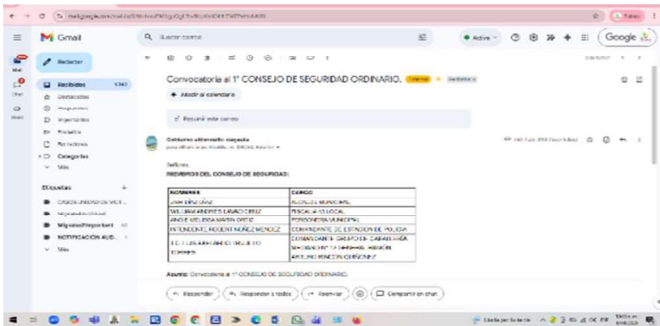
Gmail

Buscar correo

Activo

Google

Redactar

Recibidos

Destacados

Pospuestos

Importantes

Enviados

Borradores

Categorías

Más

Etiquetas

Convocatoria al 1° CONSEJO DE SEGURIDAD ORDINARIO.

Añadir al calendario

Resumir este correo

Gobierno alternativo nagaalo

Señores

MIEMBROS DEL CONSEJO DE SEGURIDAD:

| NOMBRES | CARGO |
|---|---|
| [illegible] | ALCALDE MUNICIPAL |
| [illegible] | FISCAL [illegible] LOCAL |
| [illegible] | PERSONERA MUNICIPAL |
| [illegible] | COMANDANTE DE ESTACION DE POLICIA |
| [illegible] | COMANDANTE GRUPO DE CABALLERIA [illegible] |

Asunto: Convocatoria al 1° CONSEJO DE SEGURIDAD ORDINARIO.

Responder

Responder a todos

Reenviar

Compartir en chat